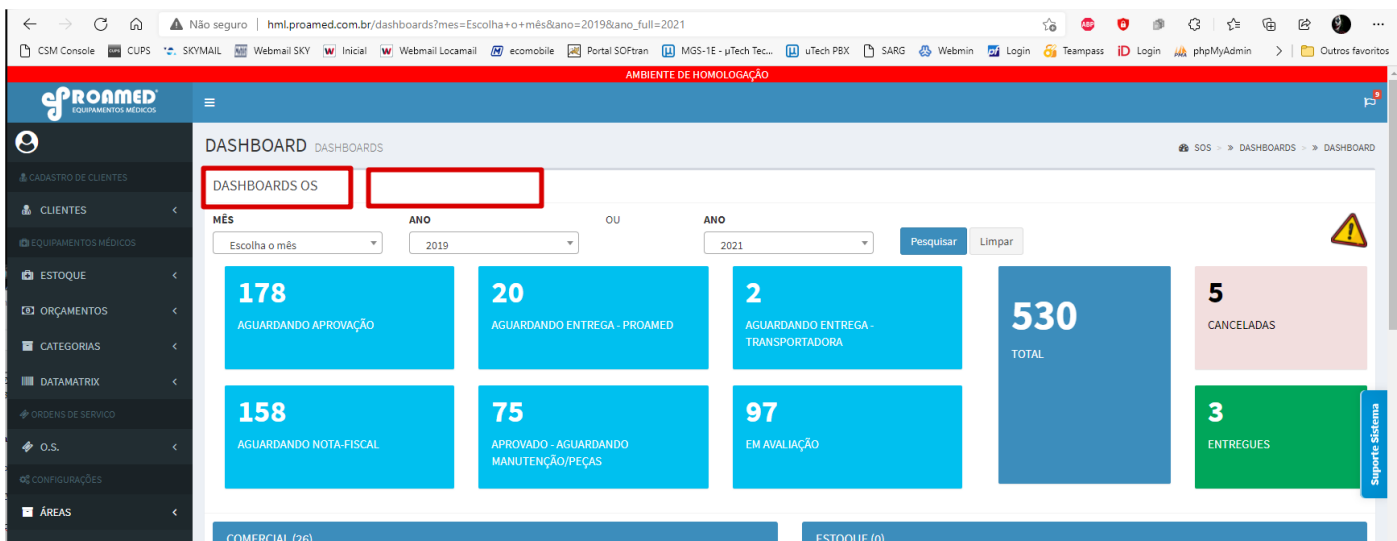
Não seguro | hml.proamed.com.br/dashboards?mes=Escolha+o+mês&ano=2019&ano_full=2021

CSM Console | CUPS | SKYMAIL | Webmail SKY | Inicial | Webmail Locamail | ecomobile | Portal SOFtran | MGS-1E - µTech Tec... | uTech PBX | SARG | Webmin | Login | Teampass | iD Login | phpMyAdmin | Outros favoritos

AMBIENTE DE HOMOLOGAÇÃO

PROAMED EQUIPAMENTOS MÉDICOS

CADASTRO DE CLIENTES
CLIENTES
EQUIPAMENTOS MÉDICOS
ESTOQUE
ORÇAMENTOS
CATEGORIAS
DATAMATRIX
ORDENS DE SERVIÇO
O.S.
CONFIGURAÇÕES
ÁREAS

DASHBOARD DASHBOARDS

SOS » DASHBOARDS » DASHBOARD

DASHBOARDS OS

MÊS
Escolha o mês
ANO
2019
OU
ANO
2021
Pesquisar
Limpar

178
AGUARDANDO APROVAÇÃO

20
AGUARDANDO ENTREGA - PROAMED

2
AGUARDANDO ENTREGA - TRANSPORTADORA

530
TOTAL

5
CANCELADAS

158
AGUARDANDO NOTA-FISCAL

75
APROVADO - AGUARDANDO MANUTENÇÃO/PEÇAS

97
EM AVALIAÇÃO

3
ENTREGUES

Suporte Sistema

COMERCIAL (26)
ESTOQUE (0)